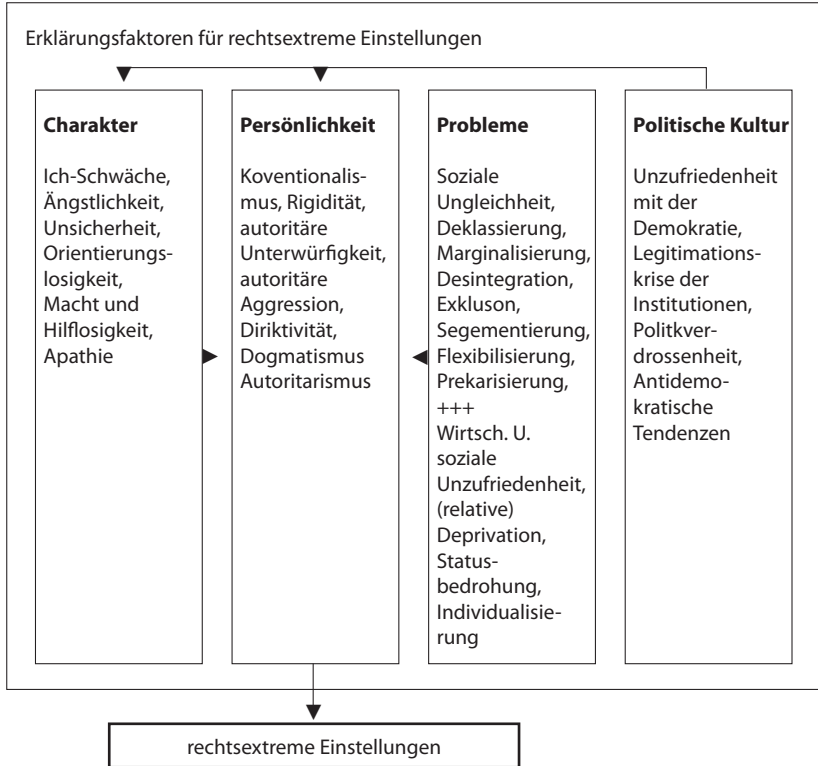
Erklärungsfaktoren für rechtsextreme Einstellungen

**Charakter**

Ich-Schwäche, Ängstlichkeit, Unsicherheit, Orientierungslosigkeit, Macht und Hilflosigkeit, Apathie

**Persönlichkeit**

Koventionalismus, Rigidität, autoritäre Unterwürfigkeit, autoritäre Aggression, Diriktivität, Dogmatismus Autoritarismus

**Probleme**

Soziale Ungleichheit, Deklassierung, Marginalisierung, Desintegration, Exkluson, Segementierung, Flexibilisierung, Prekarisierung, +++ Wirtsch. U. soziale Unzufriedenheit, (relative) Deprivation, Statusbedrohung, Individualisierung

**Politische Kultur**

Unzufriedenheit mit der Demokratie, Legitimationskrise der Institutionen, Politkverdrossenheit, Antidemokratische Tendenzen

rechtsextreme Einstellungen